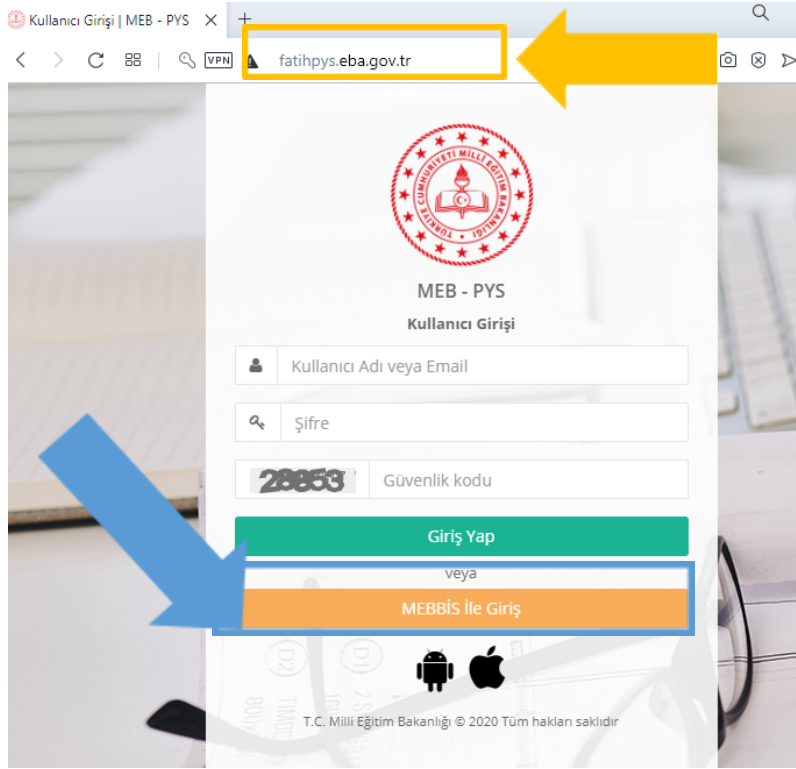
Kullanıcı Girişi | MEB - PYS ×

VPN fatihpys.eba.gov.tr

TÜRKİYE CUMHURİYETİ MİLLÎ EĞİTİM BAKANLIĞI

MEB - PYS

Kullanıcı Girişi

Kullanıcı Adı veya Email

Şifre

28853 Güvenlik kodu

Giriş Yap

veya

MEBBİS İle Giriş

T.C. Milli Eğitim Bakanlığı © 2020 Tüm hakları saklıdır